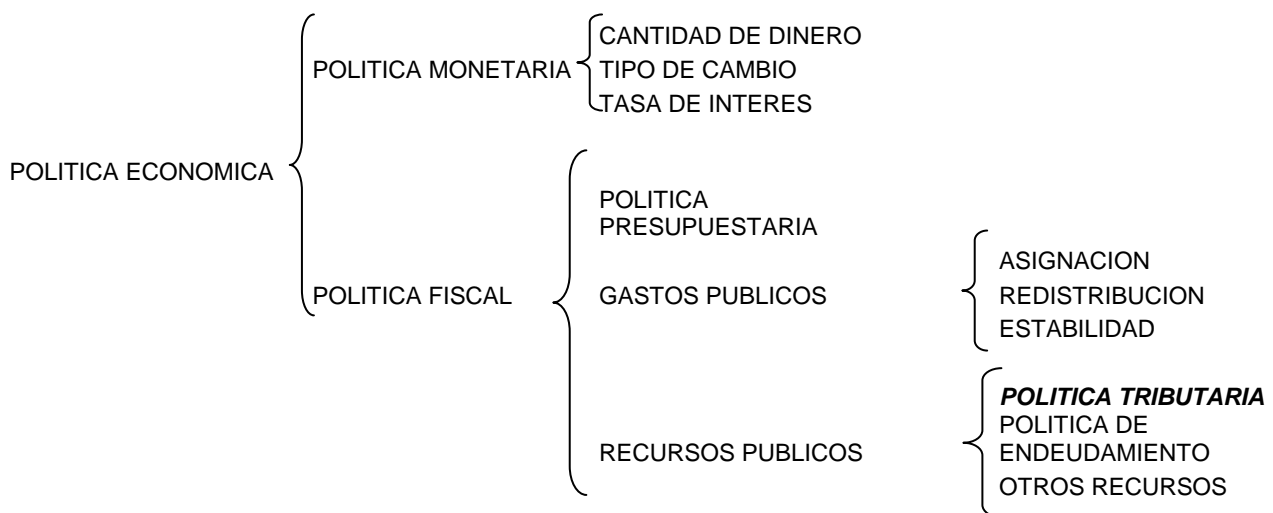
POLITICA ECONOMICA

POLITICA MONETARIA

CANTIDAD DE DINERO
TIPO DE CAMBIO
TASA DE INTERES

POLITICA FISCAL

POLITICA PRESUPUESTARIA

GASTOS PUBLICOS

ASIGNACION
REDISTRIBUCION
ESTABILIDAD

RECURSOS PUBLICOS

***POLITICA TRIBUTARIA***
POLITICA DE ENDEUDAMIENTO
OTROS RECURSOS